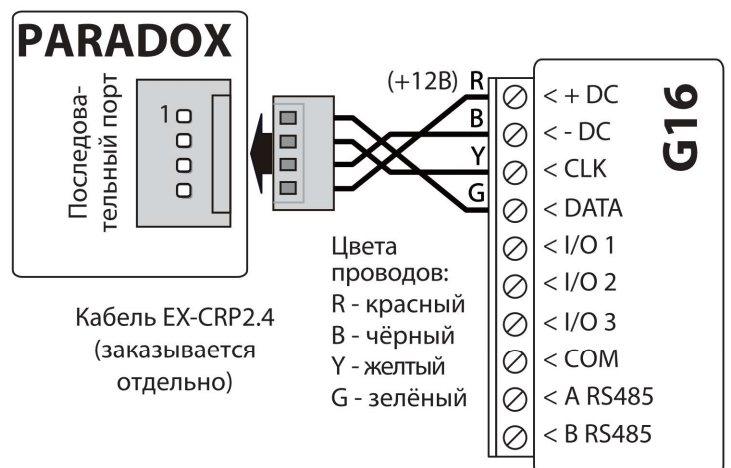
PARADOX

Последовательный порт

1

(+12В) R

B

Y

G

< + DC

< - DC

< CLK

< DATA

< I/O 1

< I/O 2

< I/O 3

< COM

< A RS485

< B RS485

G16

Цвета проводов:
R - красный
B - чёрный
Y - желтый
G - зелёный

Кабель EX-CRP2.4 (заказывается отдельно)